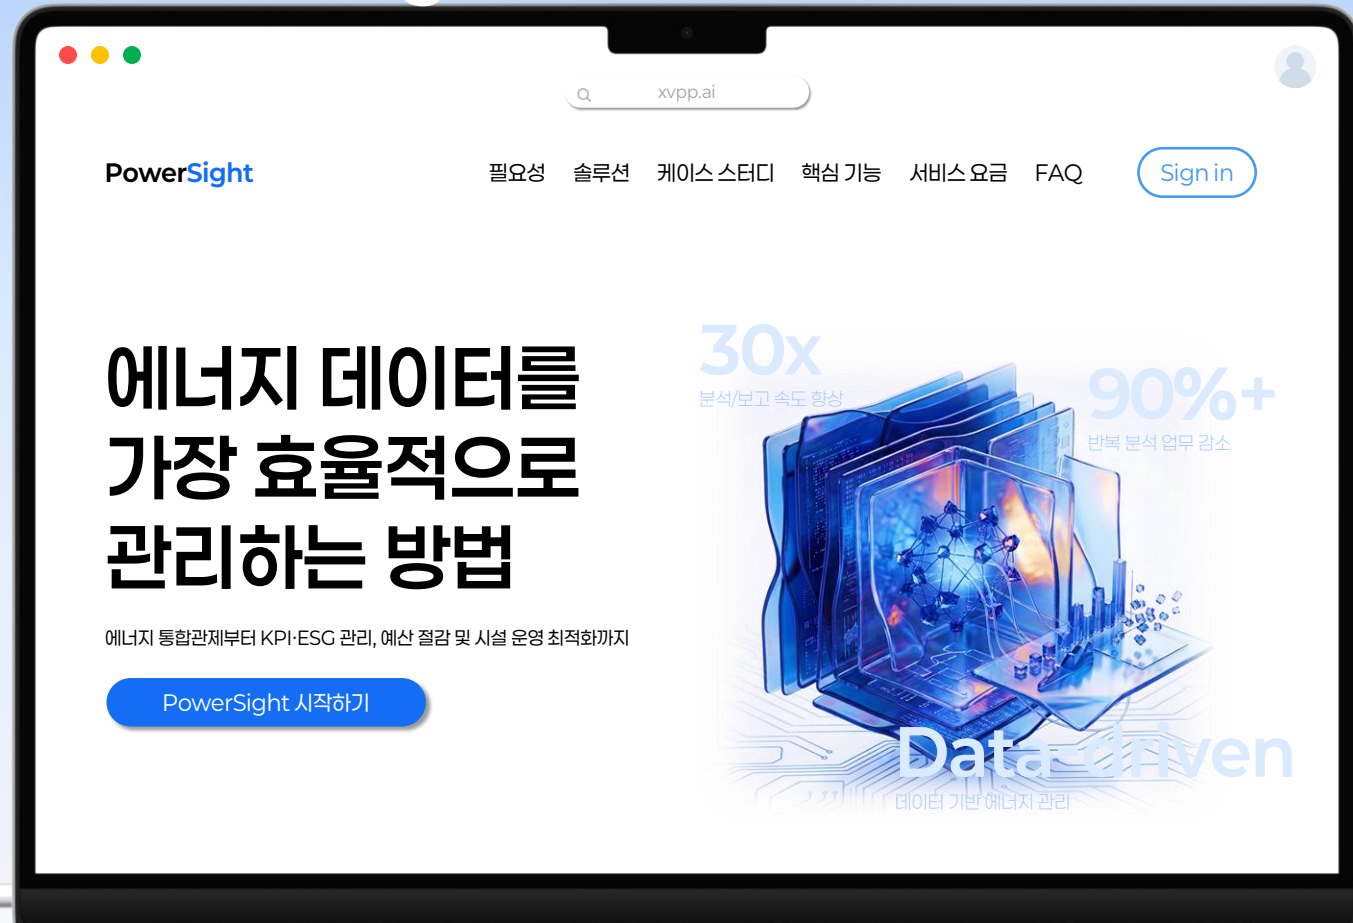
xvpp.ai

PowerSight

필요성 솔루션 케이스 스터디 핵심 기능 서비스 요금 FAQ

Sign in

에너지 데이터를 가장 효율적으로 관리하는 방법

에너지 통합관제부터 KPI·ESG 관리, 예산 절감 및 시설 운영 최적화까지

PowerSight 시작하기

30x
분석/보고 속도 향상

90%+
반복 분석 업무 감소

Data-driven
데이터 기반 에너지 관리